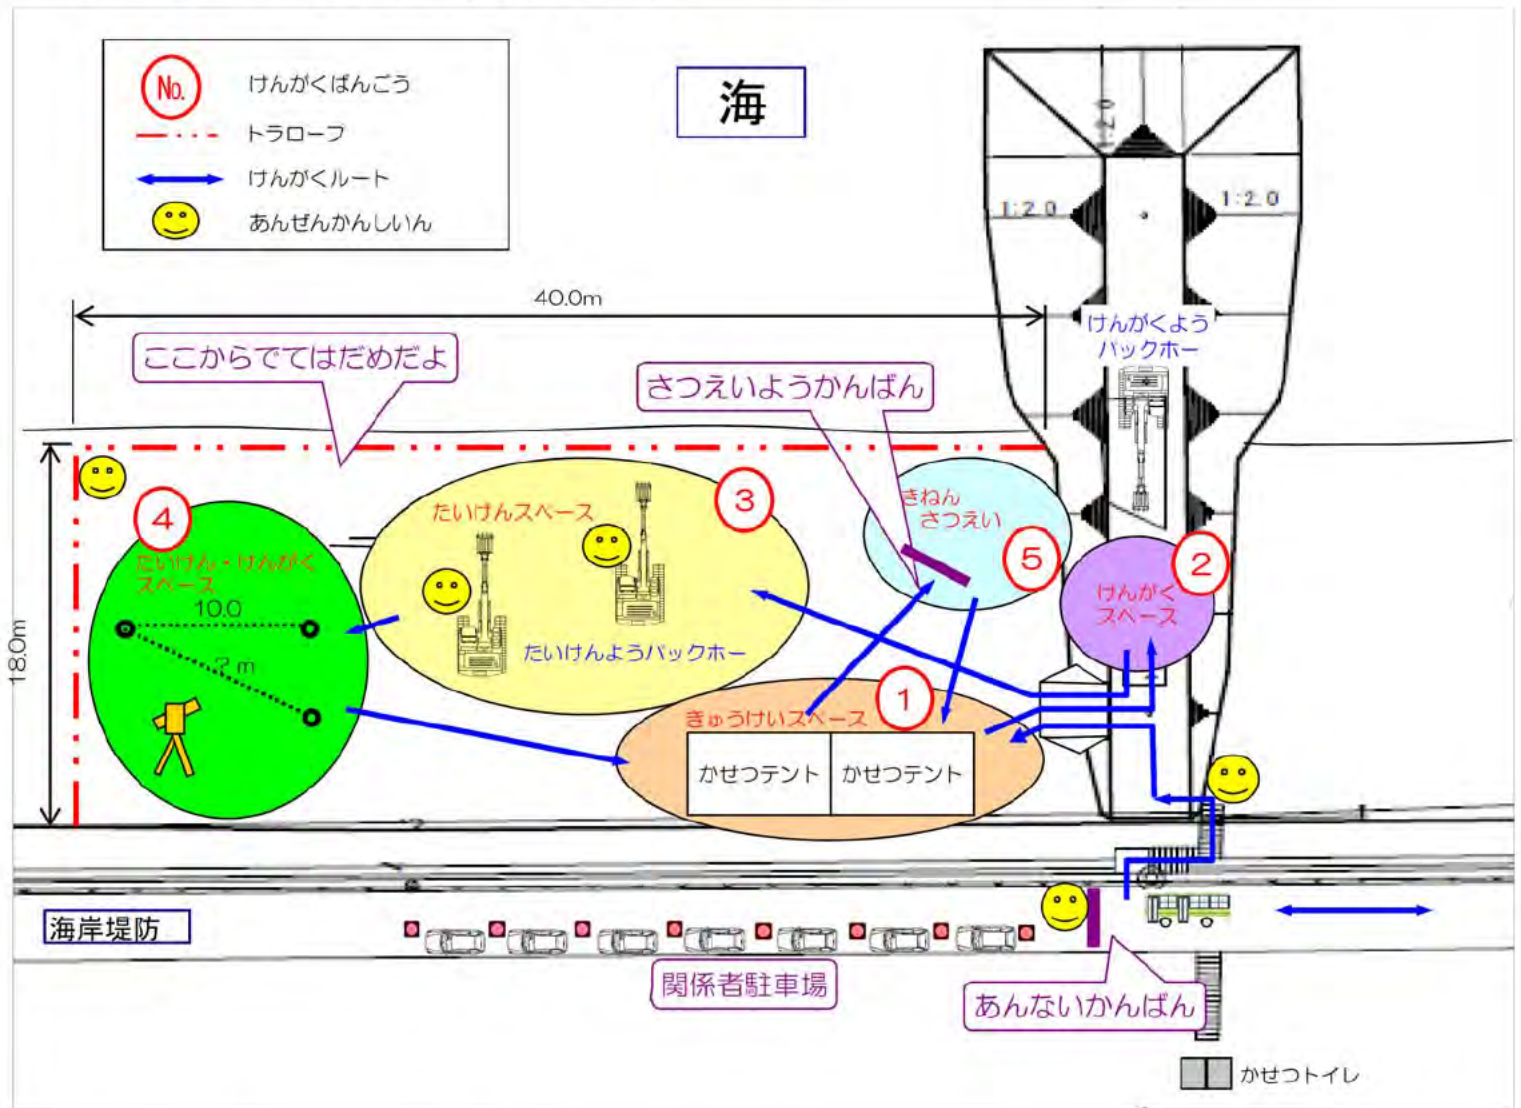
No. けんがくばんごう
トラロープ
けんがくルート
あんぜんかんしいん

海

1:2.0
1:2.0
1:2.0

40.0m

けんがくよう
バックホー

ここからでてはだめだよ

さつえいようかんばん

きねん
さつえい

4
たいけん・けんがく
スペース
10.0
?m

たいけんスペース
3
たいけんようバックホー

5

2
けんがく
スペース

1
きゅうけいスペース
かせつテント
かせつテント

18.0m

海岸堤防

関係者駐車場

あんないかんばん

かせつトイレ